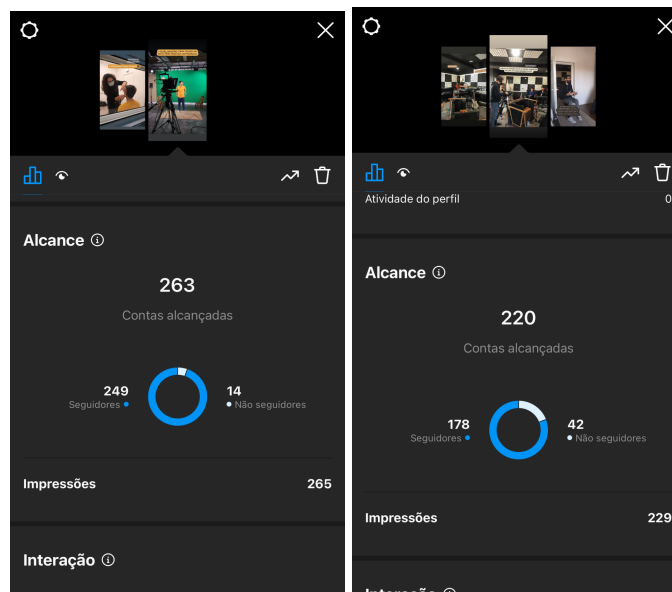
Alcance ⓘ

263

Contas alcançadas

249
Seguidores

14
Não seguidores

Impressões 265

Interação ⓘ

Atividade do perfil 0

Alcance ⓘ

220

Contas alcançadas

178
Seguidores

42
Não seguidores

Impressões 229

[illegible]